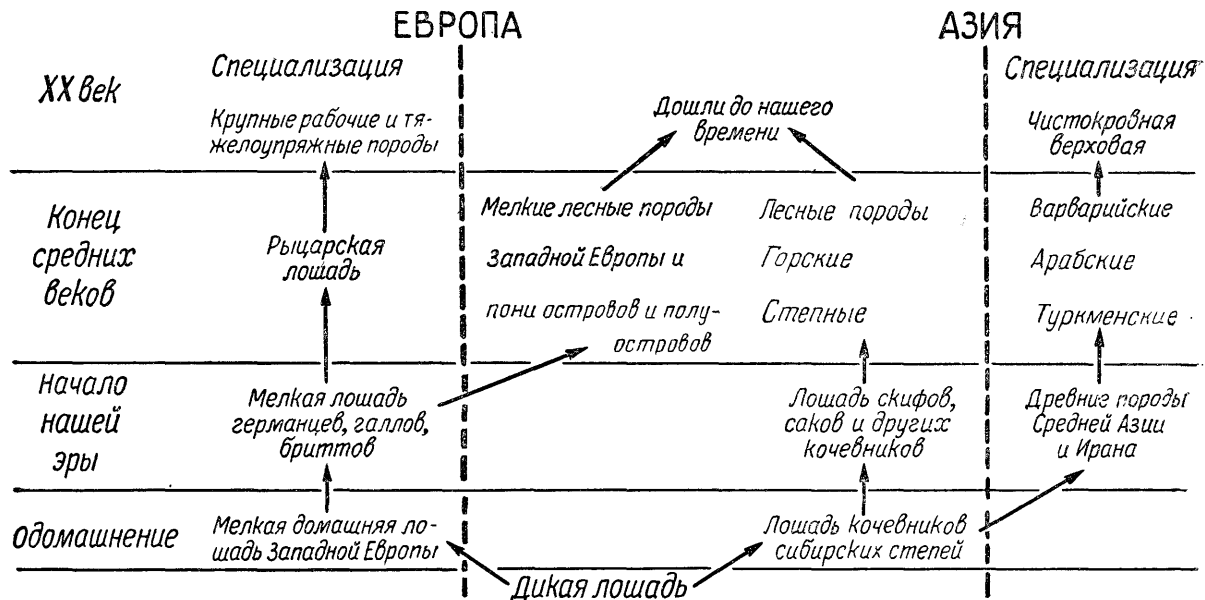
ЕВРОПА

АЗИЯ

XX век

Специализация

Крупные рабочие и тяжелоупряжные породы

Дошли до нашего времени

Специализация

Чистокровная верховая

Конец средних веков

Рыцарская лошадь

Мелкие лесные породы Западной Европы и пони островов и полуостровов

Лесные породы

Горские

Степные

Варварийские

Арабские

Туркменские

Начало нашей эры

Мелкая лошадь германцев, галлов, бриттов

Лошадь скифов, саков и других кочевников

Древние породы Средней Азии и Ирана

Одомашнение

Мелкая домашняя лошадь Западной Европы

Лошадь кочевников сибирских степей

Дикая лошадь